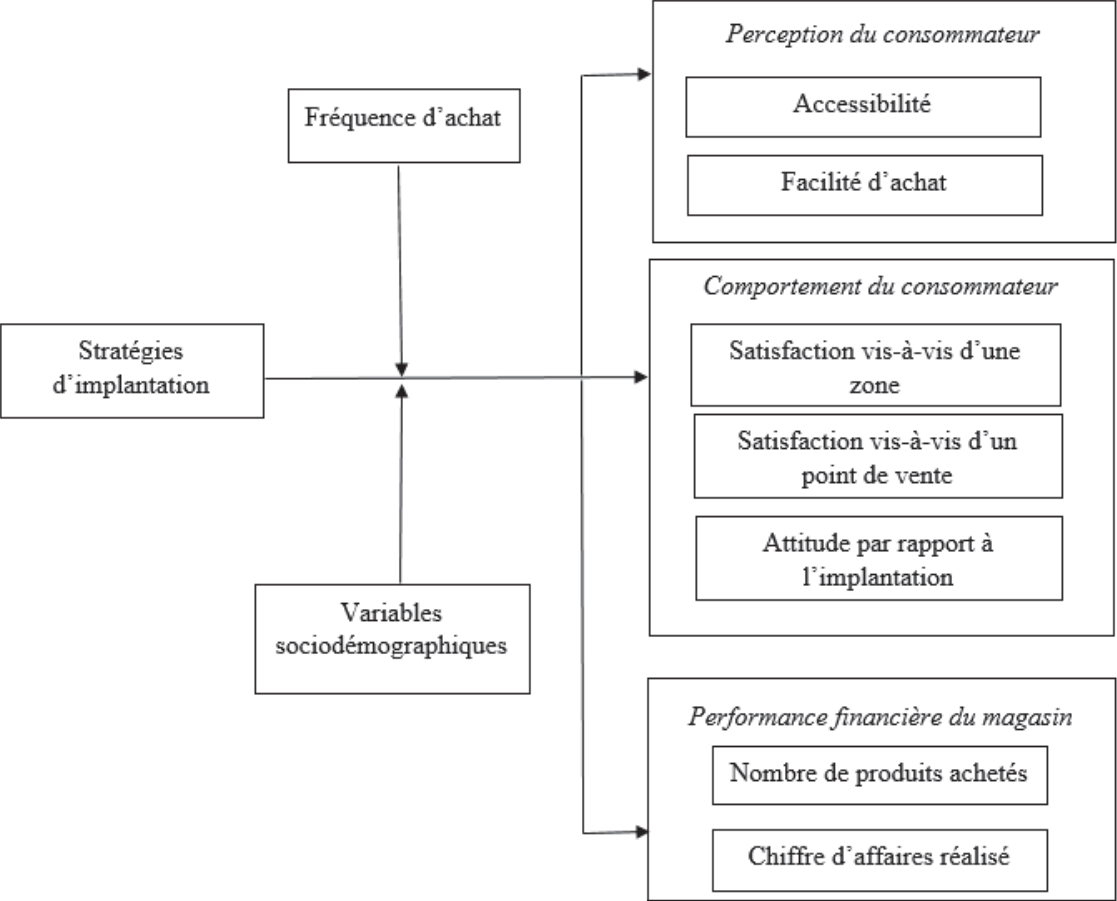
Fréquence d'achat

Stratégies d'implantation

Variables sociodémographiques

Perception du consommateur

Accessibilité

Facilité d'achat

Comportement du consommateur

Satisfaction vis-à-vis d'une zone

Satisfaction vis-à-vis d'un point de vente

Attitude par rapport à l'implantation

Performance financière du magasin

Nombre de produits achetés

Chiffre d'affaires réalisé